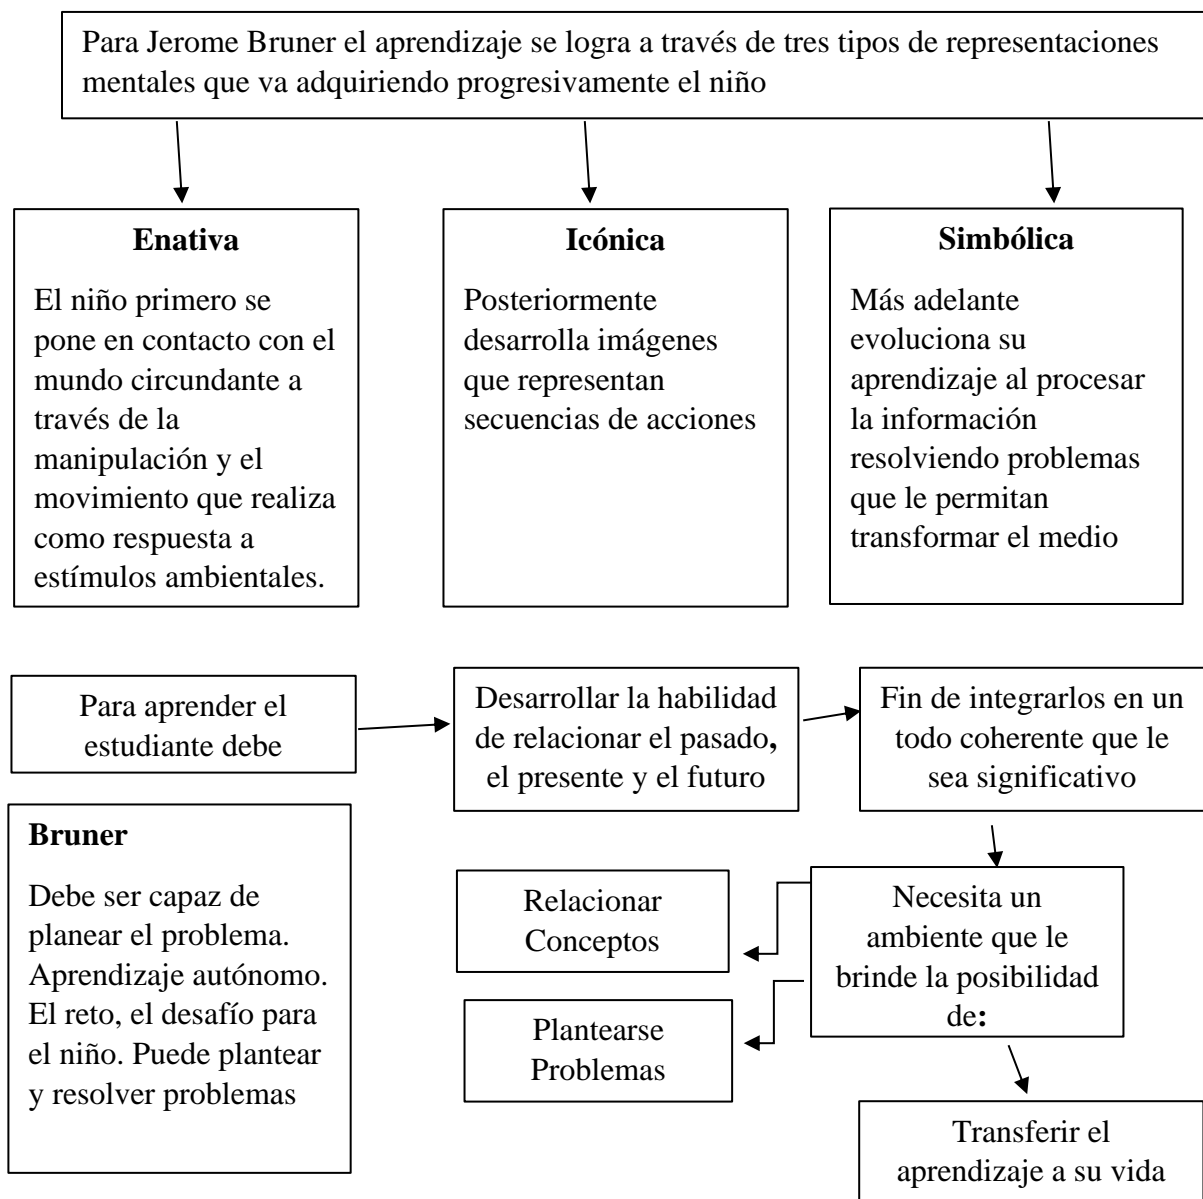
Para Jerome Bruner el aprendizaje se logra a través de tres tipos de representaciones mentales que va adquiriendo progresivamente el niño

**Enativa**

El niño primero se pone en contacto con el mundo circundante a través de la manipulación y el movimiento que realiza como respuesta a estímulos ambientales.

**Icónica**

Posteriormente desarrolla imágenes que representan secuencias de acciones

**Simbólica**

Más adelante evoluciona su aprendizaje al procesar la información resolviendo problemas que le permitan transformar el medio

Para aprender el estudiante debe

Desarrollar la habilidad de relacionar el pasado, el presente y el futuro

Fin de integrarlos en un todo coherente que le sea significativo

Necesita un ambiente que le brinde la posibilidad de:

Relacionar Conceptos

Plantearse Problemas

Transferir el aprendizaje a su vida

**Bruner**

Debe ser capaz de planear el problema. Aprendizaje autónomo. El reto, el desafío para el niño. Puede plantear y resolver problemas